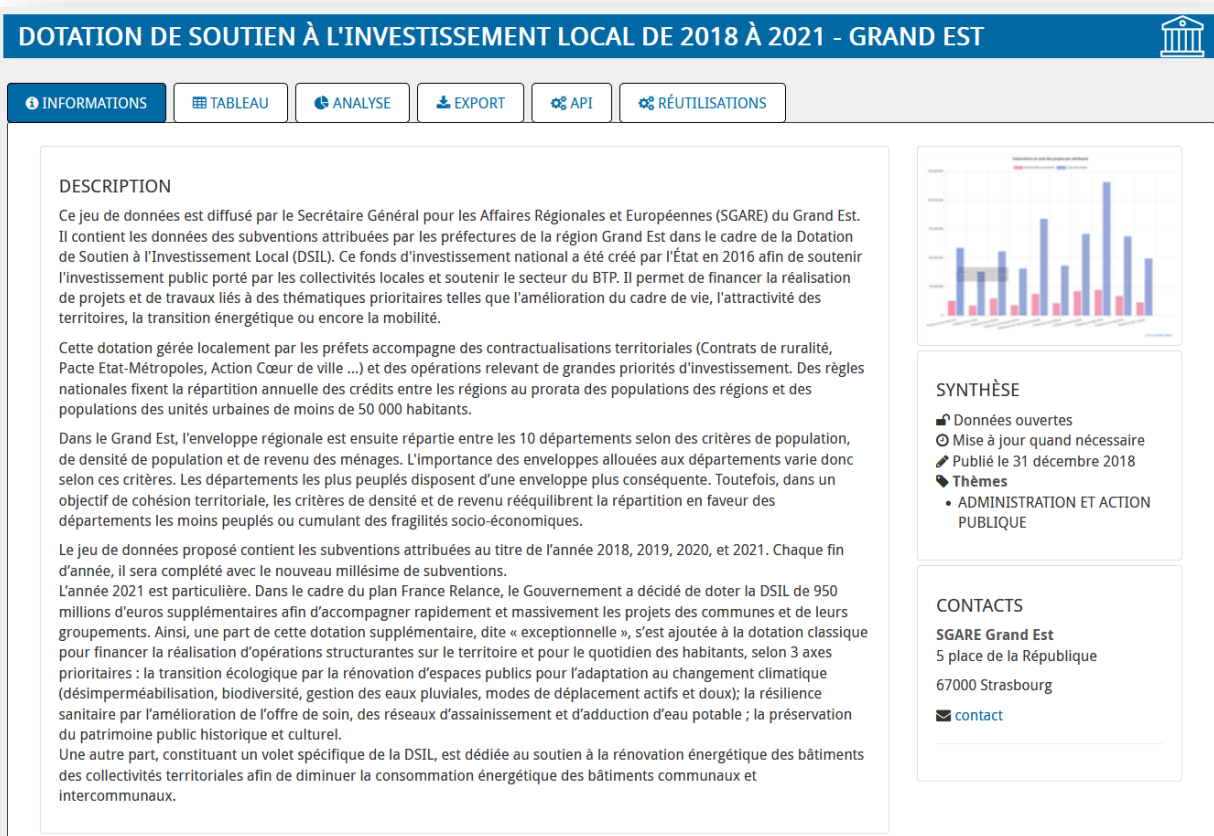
DOTATION DE SOUTIEN À L'INVESTISSEMENT LOCAL DE 2018 À 2021 - GRAND EST

INFORMATIONS TABLEAU ANALYSE EXPORT API RÉUTILISATIONS

DESCRIPTION

Ce jeu de données est diffusé par le Secrétaire Général pour les Affaires Régionales et Européennes (SGARE) du Grand Est. Il contient les données des subventions attribuées par les préfectures de la région Grand Est dans le cadre de la Dotation de Soutien à l'Investissement Local (DSIL). Ce fonds d'investissement national a été créé par l'État en 2016 afin de soutenir l'investissement public porté par les collectivités locales et soutenir le secteur du BTP. Il permet de financer la réalisation de projets et de travaux liés à des thématiques prioritaires telles que l'amélioration du cadre de vie, l'attractivité des territoires, la transition énergétique ou encore la mobilité.

Cette dotation gérée localement par les préfets accompagne des contractualisations territoriales (Contrats de ruralité, Pacte Etat-Métropoles, Action Cœur de ville ...) et des opérations relevant de grandes priorités d'investissement. Des règles nationales fixent la répartition annuelle des crédits entre les régions au prorata des populations des régions et des populations des unités urbaines de moins de 50 000 habitants.

Dans le Grand Est, l'enveloppe régionale est ensuite répartie entre les 10 départements selon des critères de population, de densité de population et de revenu des ménages. L'importance des enveloppes allouées aux départements varie donc selon ces critères. Les départements les plus peuplés disposent d'une enveloppe plus conséquente. Toutefois, dans un objectif de cohésion territoriale, les critères de densité et de revenu rééquilibrent la répartition en faveur des départements les moins peuplés ou cumulant des fragilités socio-économiques.

Le jeu de données proposé contient les subventions attribuées au titre de l'année 2018, 2019, 2020, et 2021. Chaque fin d'année, il sera complété avec le nouveau millésime de subventions.
L'année 2021 est particulière. Dans le cadre du plan France Relance, le Gouvernement a décidé de doter la DSIL de 950 millions d'euros supplémentaires afin d'accompagner rapidement et massivement les projets des communes et de leurs groupements. Ainsi, une part de cette dotation supplémentaire, dite « exceptionnelle », s'est ajoutée à la dotation classique pour financer la réalisation d'opérations structurantes sur le territoire et pour le quotidien des habitants, selon 3 axes prioritaires : la transition écologique par la rénovation d'espaces publics pour l'adaptation au changement climatique (désimperméabilisation, biodiversité, gestion des eaux pluviales, modes de déplacement actifs et doux); la résilience sanitaire par l'amélioration de l'offre de soin, des réseaux d'assainissement et d'adduction d'eau potable ; la préservation du patrimoine public historique et culturel.
Une autre part, constituant un volet spécifique de la DSIL, est dédiée au soutien à la rénovation énergétique des bâtiments des collectivités territoriales afin de diminuer la consommation énergétique des bâtiments communaux et intercommunaux.

SYNTHÈSE
Données ouvertes
Mise à jour quand nécessaire
Publié le 31 décembre 2018
Thèmes
• ADMINISTRATION ET ACTION PUBLIQUE

CONTACTS
SGARE Grand Est
5 place de la République
67000 Strasbourg
contact